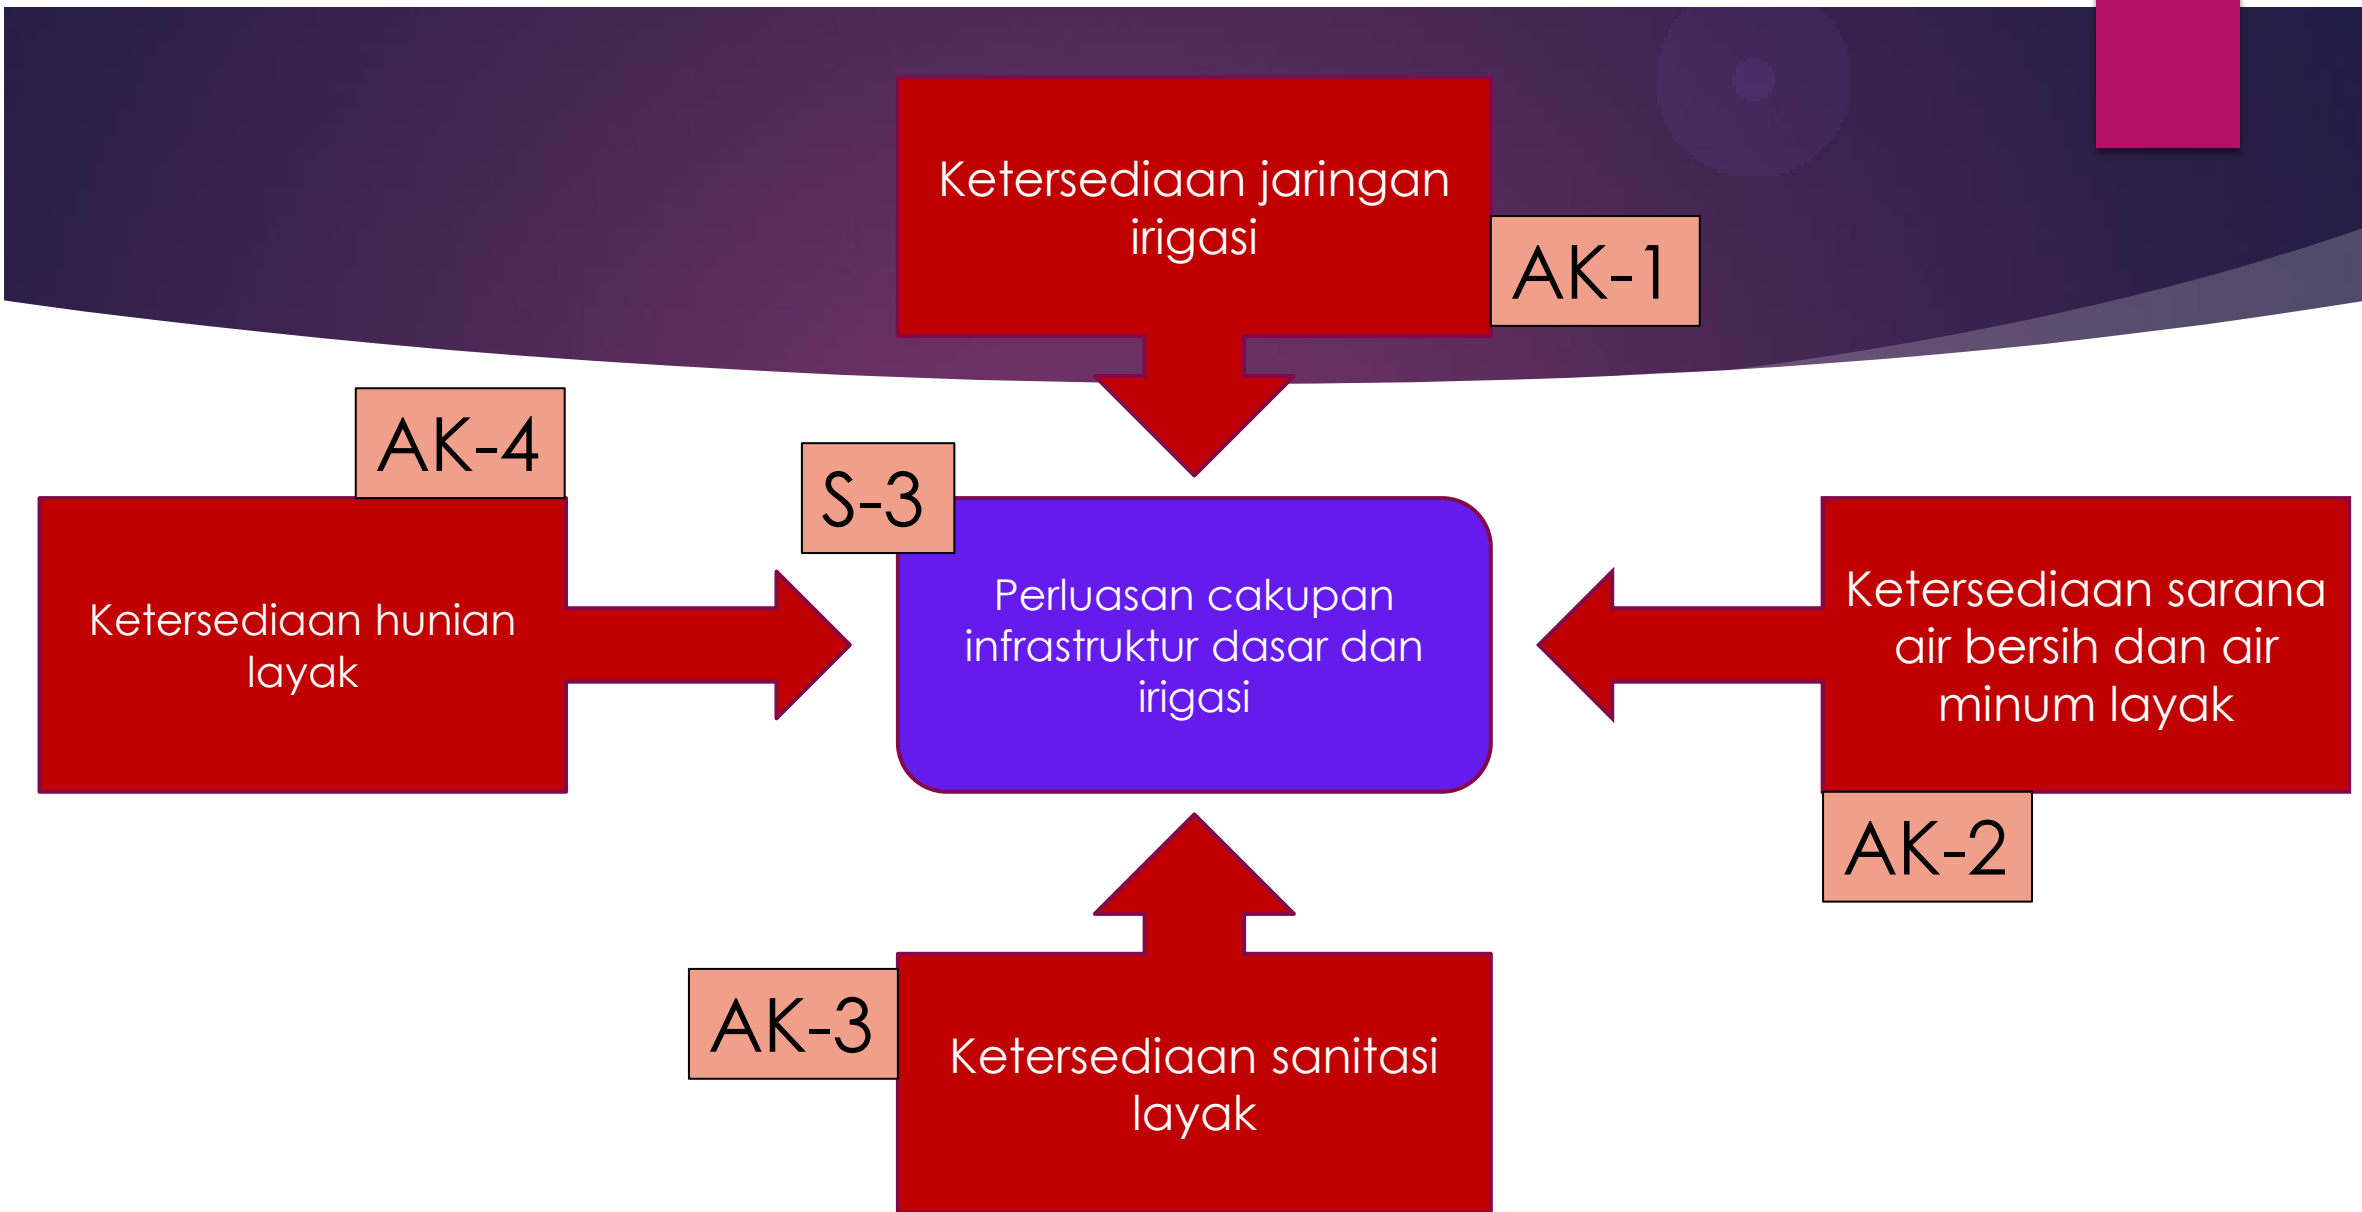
Ketersediaan jaringan irigasi

AK-1

AK-4

Ketersediaan hunian layak

S-3

Perluasan cakupan infrastruktur dasar dan irigasi

Ketersediaan sarana air bersih dan air minum layak

AK-2

AK-3

Ketersediaan sanitasi layak